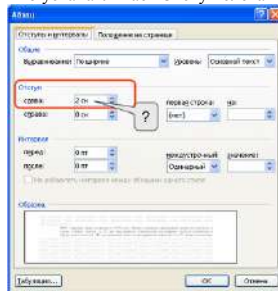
Абзац

Отступы и интервалы | Положение на странице

Общие
Выравнивание: По ширине
Уровень: Основной текст

Отступ
слева: 2 см
справа: 0 см
первая строка: (нет)
на:

?

Интервал
перед: 0 пт
после: 0 пт
междустрочный: Одинарный
значение:
Не добавлять интервал между абзацами одного стиля

Образец

Табуляция... | ОК | Отмена